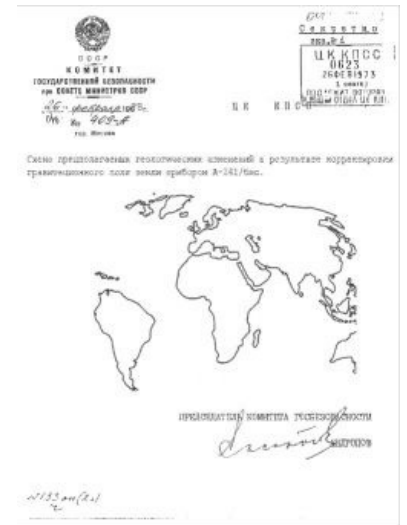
СССР
КОМИТЕТ
ГОСУДАРСТВЕННОЙ БЕЗОПАСНОСТИ
при СОВЕТЕ МИНИСТРОВ СССР
26 февраля 1973 г.
№ 403-А
гор. Москва

Секретно
экз. № 1

ЦК КПСС
0623
26 ФЕВ 1973
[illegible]
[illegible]
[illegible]

Ц К К П С С

Схема предполагаемых геологических изменений в результате корректировки гравитационного поля земли прибором А-241/Мас.

ПРЕДСЕДАТЕЛЬ КОМИТЕТА ГОСБЕЗОПАСНОСТИ
АНДРОПОВ

№ 133 оп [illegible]